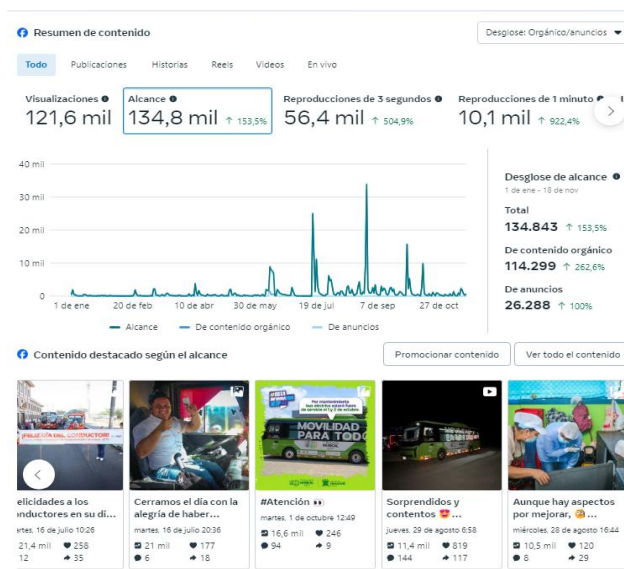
Resumen de contenido

Desglose: Orgánico/anuncios

Todo Publicaciones Historias Reels Videos En vivo

Visualizaciones
121,6 mil

Alcance
134,8 mil ↑ 153,5%

Reproducciones de 3 segundos
56,4 mil ↑ 504,9%

Reproducciones de 1 minuto
10,1 mil ↑ 922,4%

40 mil
30 mil
20 mil
10 mil
0
1 de ene 20 de feb 10 de abr 30 de may 19 de jul 7 de sep 27 de oct

Alcance De contenido orgánico De anuncios

Desglose de alcance
1 de ene - 18 de nov

Total
134.843 ↑ 153,5%

De contenido orgánico
114.299 ↑ 262,6%

De anuncios
26.288 ↑ 100%

Contenido destacado según el alcance

Promocionar contenido Ver todo el contenido

elicidades a los onductores en su dí...
artes, 16 de julio 10:26
21,4 mil 258
12 35

Cerramos el día con la alegría de haber...
martes, 16 de julio 20:36
21 mil 177
6 18

#Atención 👀
martes, 1 de octubre 12:49
16,6 mil 246
94 9

MOVILIDAD PARA TODO

Sorprendidos y contentos 😍...
jueves, 29 de agosto 6:58
11,4 mil 819
144 117

Aunque hay aspectos por mejorar, 😉...
miércoles, 28 de agosto 16:44
10,5 mil 120
8 29